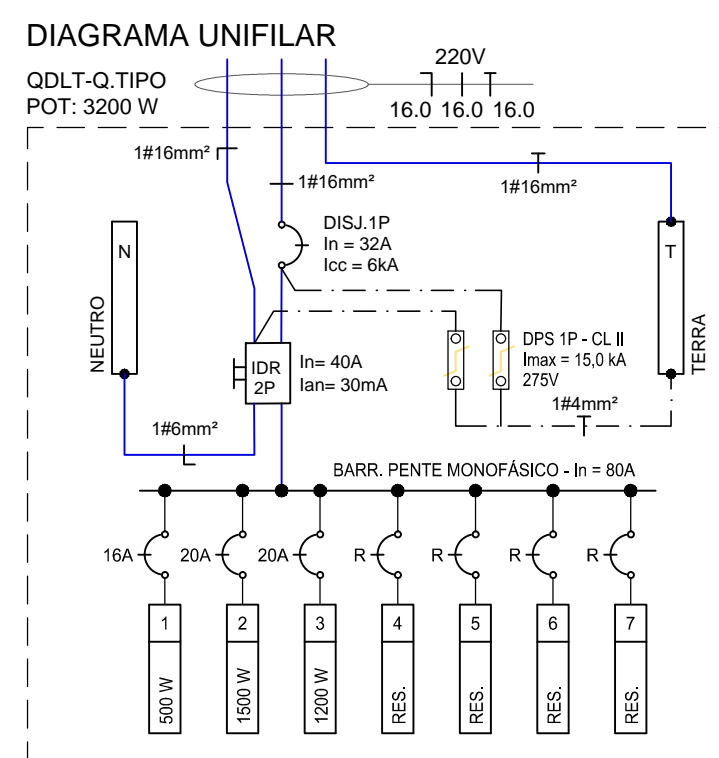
DIAGRAMA UNIFILAR

QDLT-Q.TIPO
POT: 3200 W

220V
16.0 16.0 16.0

1#16mm²
1#16mm²
1#16mm²

DISJ.1P
In = 32A
Icc = 6kA

N
NEUTRO

T
TERRA

IDR
2P
In= 40A
Ian= 30mA

DPS 1P - CL II
Imax = 15,0 kA
275V

1#4mm²
1#6mm²

BARR. PENTE MONOFÁSICO - In = 80A

16A
20A
20A
R
R
R
R

| 1 | 2 | 3 | 4 | 5 | 6 | 7 |
|---|---|---|---|---|---|---|
| 500 W | 1500 W | 1200 W | RES. | RES. | RES. | RES. |